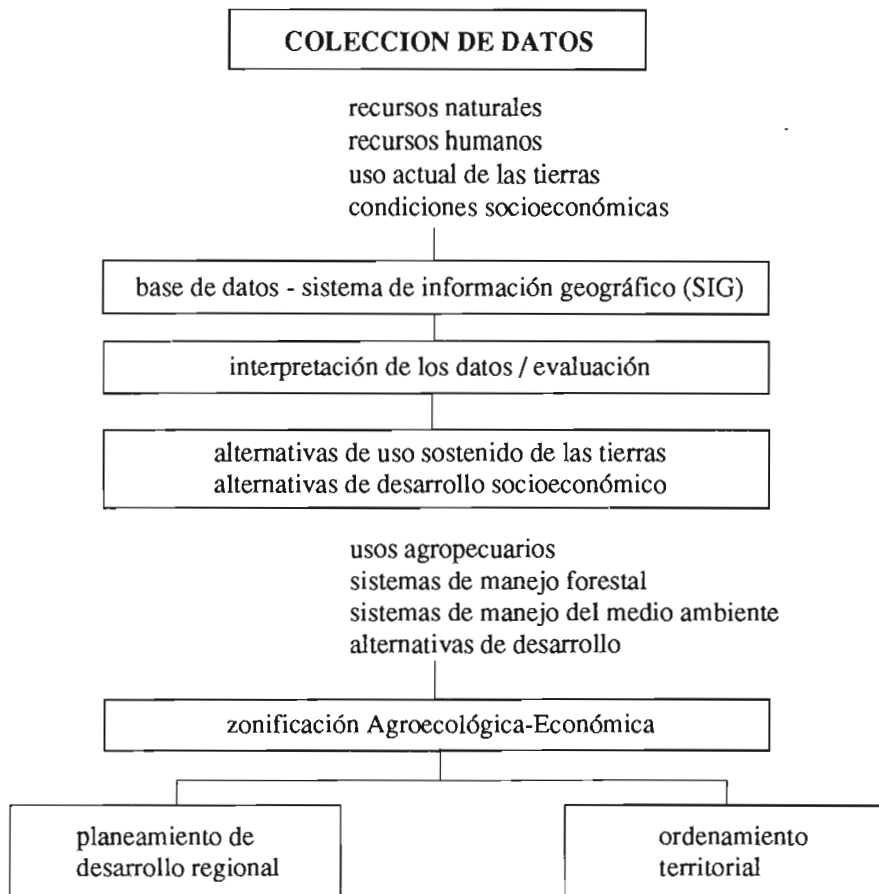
COLECCION DE DATOS

recursos naturales
recursos humanos
uso actual de las tierras
condiciones socioeconómicas

base de datos - sistema de información geográfico (SIG)

interpretación de los datos / evaluación

alternativas de uso sostenido de las tierras
alternativas de desarrollo socioeconómico

usos agropecuarios
sistemas de manejo forestal
sistemas de manejo del medio ambiente
alternativas de desarrollo

zonificación Agroecológica-Económica

planeamiento de desarrollo regional

ordenamiento territorial